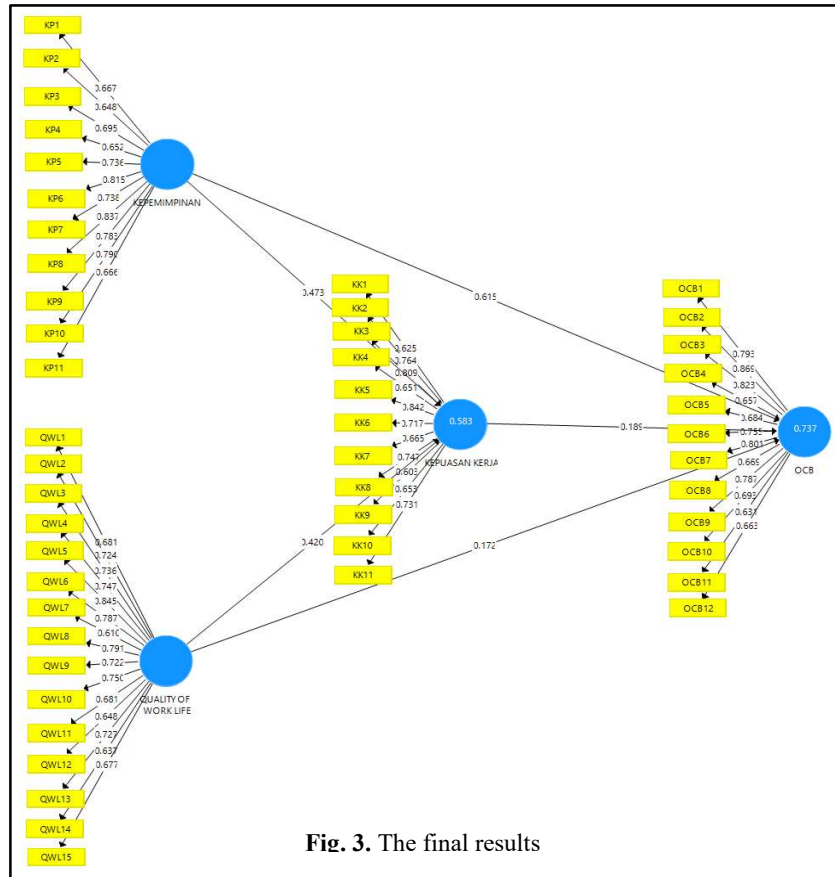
KP1
KP2
KP3
KP4
KP5
KP6
KP7
KP8
KP9
KP10
KP11

0.667
0.648
0.695
0.652
0.736
0.815
0.736
0.837
0.783
0.790
0.666

KEPEMIMPINAN

0.473

0.615

KK1
KK2
KK3
KK4
KK5
KK6
KK7
KK8
KK9
KK10
KK11

0.625
0.764
0.809
0.651
0.842
0.717
0.665
0.747
0.603
0.653
0.731

0.583

KEPUASAN KERJA

0.189

OCB1
OCB2
OCB3
OCB4
OCB5
OCB6
OCB7
OCB8
OCB9
OCB10
OCB11
OCB12

0.793
0.869
0.823
0.657
0.684
0.755
0.801
0.669
0.787
0.693
0.631
0.663

0.737

OCB

QWL1
QWL2
QWL3
QWL4
QWL5
QWL6
QWL7
QWL8
QWL9
QWL10
QWL11
QWL12
QWL13
QWL14
QWL15

0.681
0.724
0.736
0.747
0.845
0.787
0.610
0.791
0.722
0.750
0.681
0.648
0.727
0.637
0.677

QUALITY OF WORK LIFE

0.420

0.172

Fig. 3. The final results